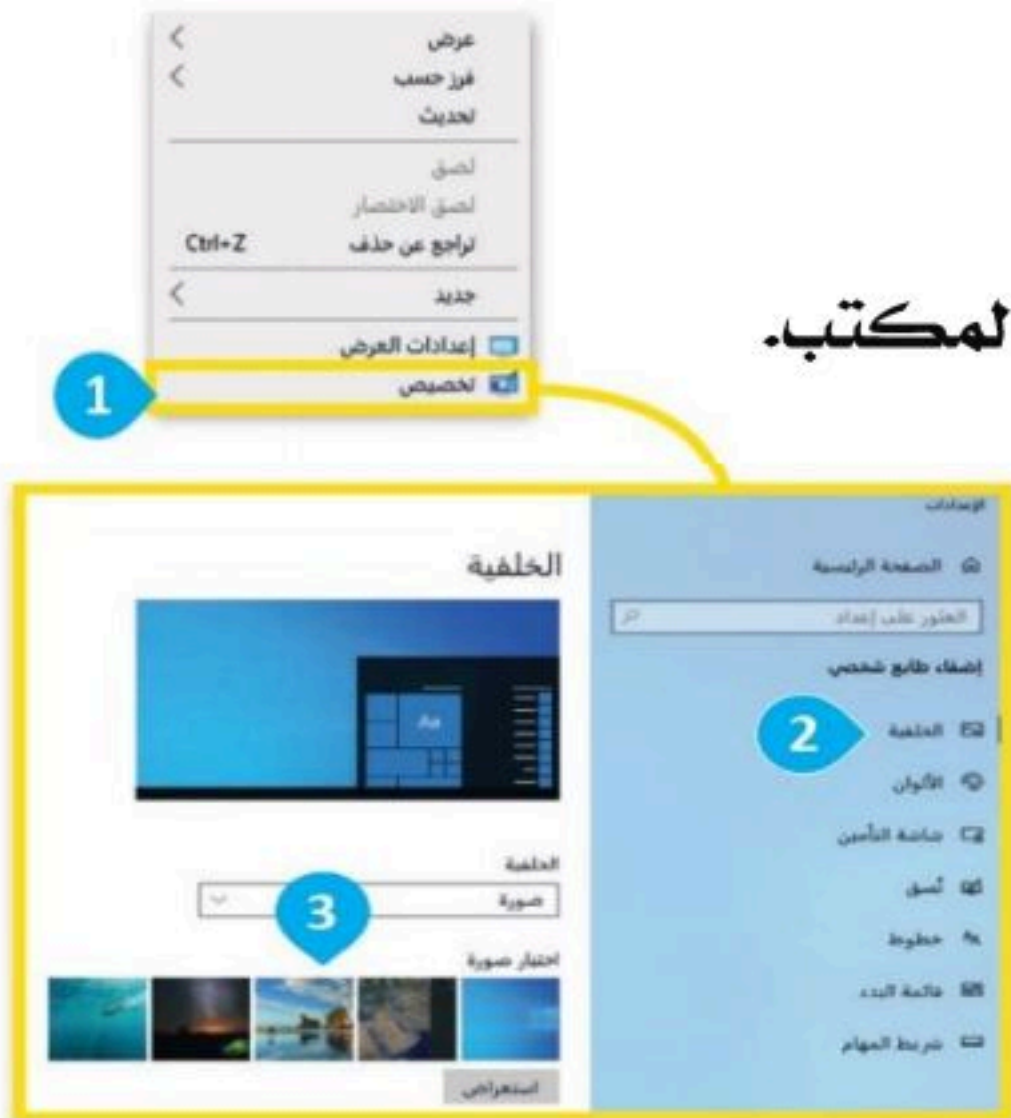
عرض
فرز حسب
تحديث
لصق
لصق الاختصار
تراجع عن حذف Ctrl+Z
جديد
إعدادات العرض
تخصيص
1

لمكتب.

الإعدادات
الصفحة الرئيسية
العثور على إعداد
إضفاء طابع شخصي
الخلفية
2
الألوان
شاشة التأمين
نُسق
خطوط
قائمة البدء
شريط المهام

الخلفية
Aa
الخلفية
صورة
3
اختيار صورة
استعراض